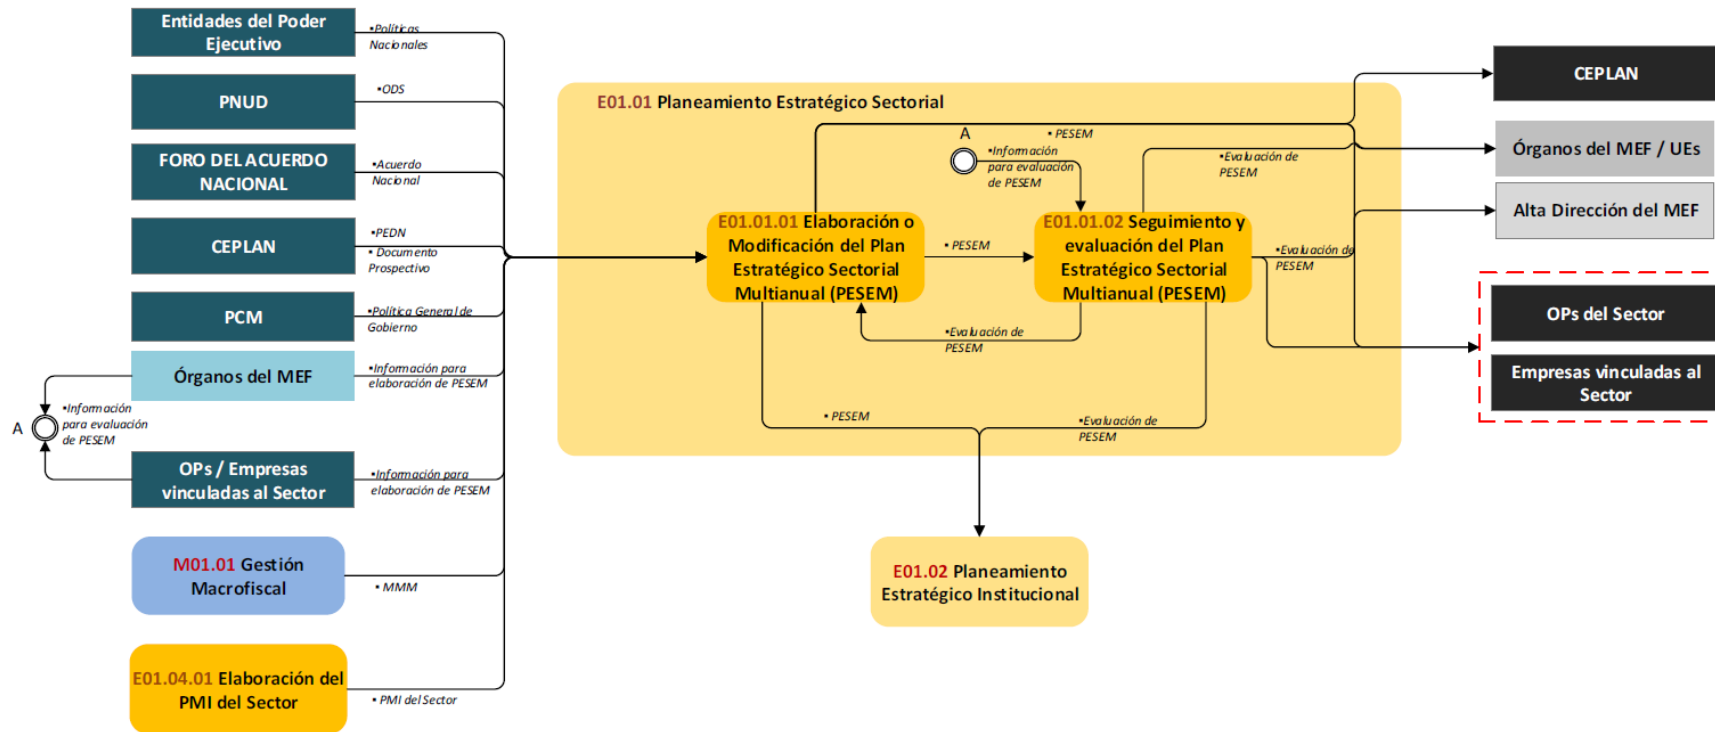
Entidades del Poder Ejecutivo

•Políticas Nacionales

PNUD

•ODS

FORO DEL ACUERDO NACIONAL

•Acuerdo Nacional

CEPLAN

•PEDN
• Documento Prospectivo

PCM

•Política General de Gobierno

Órganos del MEF

•Información para elaboración de PESEM

A

•Información para evaluación de PESEM

OPs / Empresas vinculadas al Sector

•Información para elaboración de PESEM

M01.01 Gestión Macrofiscal

• MMM

E01.04.01 Elaboración del PMI del Sector

• PMI del Sector

E01.01 Planeamiento Estratégico Sectorial

A

•Información para evaluación de PESEM

• PESEM

•Evaluación de PESEM

E01.01.01 Elaboración o Modificación del Plan Estratégico Sectorial Multianual (PESEM)

• PESEM

E01.01.02 Seguimiento y evaluación del Plan Estratégico Sectorial Multianual (PESEM)

•Evaluación de PESEM

•Evaluación de PESEM

• PESEM

•Evaluación de PESEM

E01.02 Planeamiento Estratégico Institucional

CEPLAN

Órganos del MEF / UEs

Alta Dirección del MEF

OPs del Sector

Empresas vinculadas al Sector